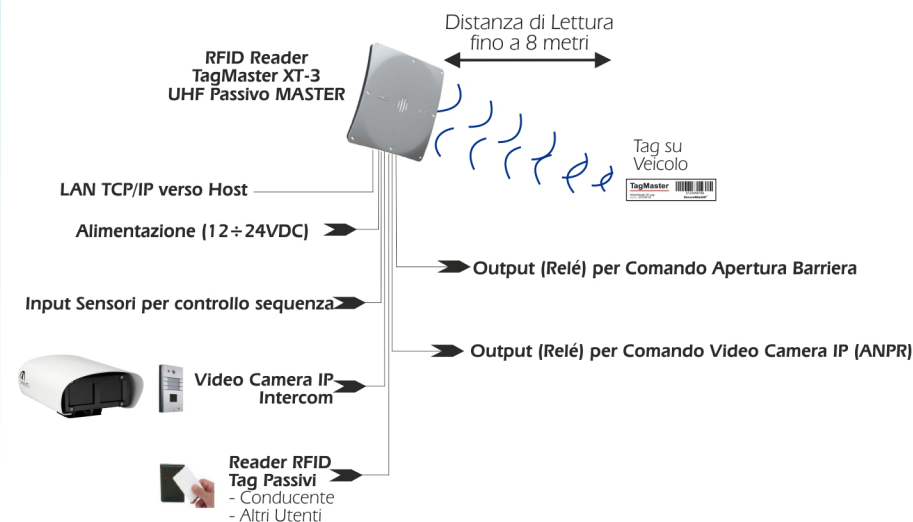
Distanza di Lettura
fino a 8 metri

RFID Reader
TagMaster XT-3
UHF Passivo MASTER

Tag su
Veicolo

TagMaster

LAN TCP/IP verso Host

Alimentazione (12÷24VDC)

Output (Relé) per Comando Apertura Barriera

Input Sensori per controllo sequenza

Output (Relé) per Comando Video Camera IP (ANPR)

Video Camera IP
Intercom

Reader RFID
Tag Passivi
- Conducente
- Altri Utenti